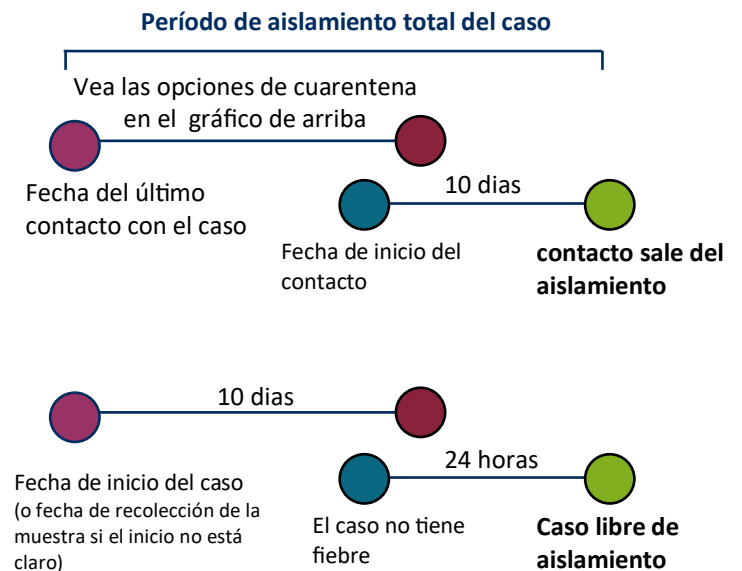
Período de aislamiento total del caso

Vea las opciones de cuarentena en el gráfico de arriba

Fecha del último contacto con el caso

10 dias

Fecha de inicio del contacto

contacto sale del aislamiento

10 dias

Fecha de inicio del caso (o fecha de recolección de la muestra si el inicio no está claro)

24 horas

El caso no tiene fiebre

Caso libre de aislamiento